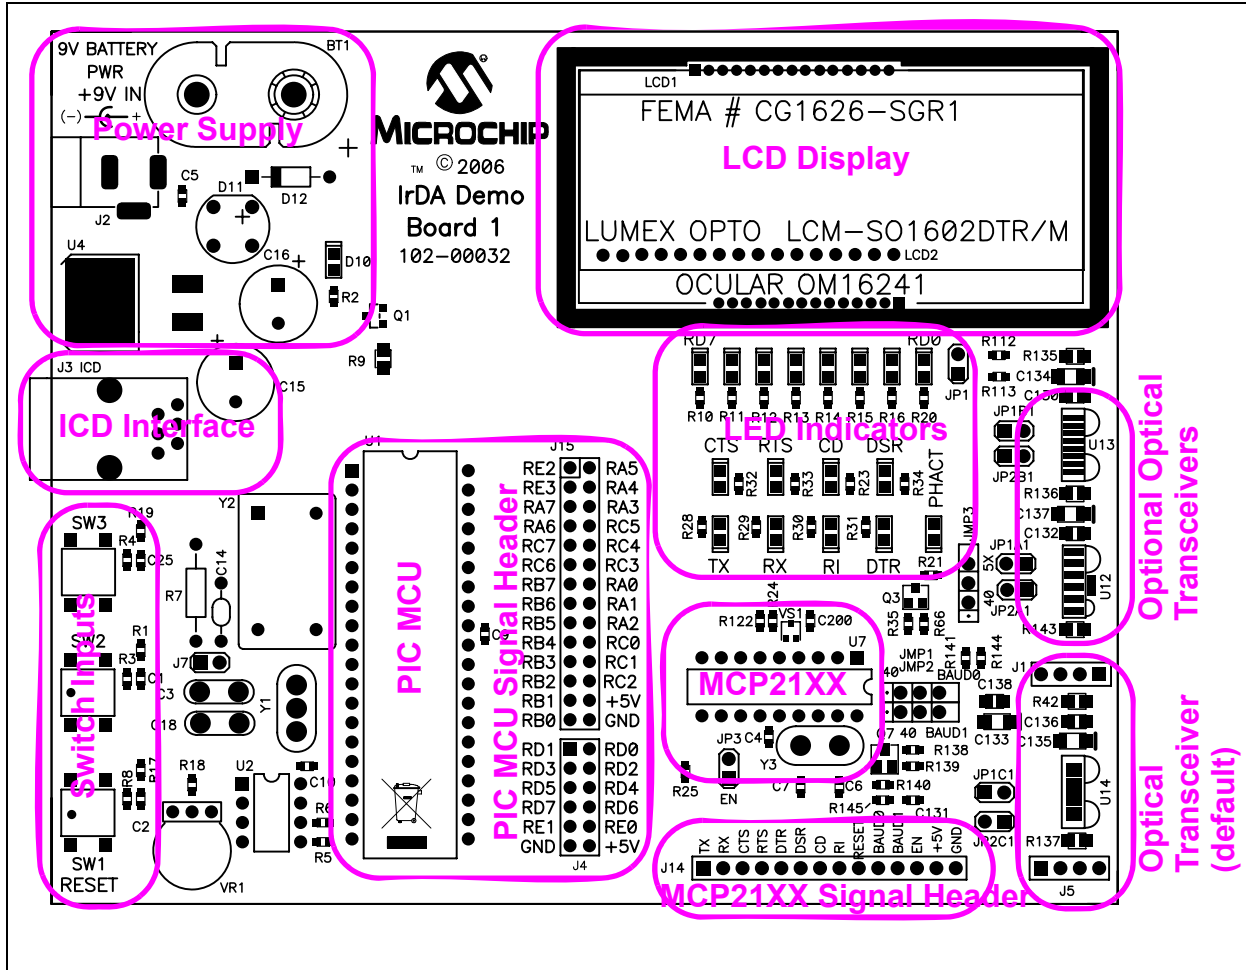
9V BATTERY
PWR
+9V IN
(-) +
BT1
Power Supply
C5
D11
D12
J2
U4
C16
D10
R2
Q1
R9

MICROCHIP
TM © 2006
IrDA Demo
Board 1
102-00032

LCD1
FEMA # CG1626-SGR1
LCD Display
LUMEX OPTO LCM-SO1602DTR/M
LCD2
OCULAR OM16241

J3 ICD
ICD Interface
C15

RD7 RD0
R112
R135
C134
R113 C130
JP1
R10 R11 R12 R13 R14 R15 R16 R20
LED Indicators
CTS RTS CD DSR
R32 R33 R23 R34 PHACT
R28 R29 R30 R31
TX RX RI DTR
R21
JMP3
JP1B
JP2B1
U13
R136
C137
C132
JP1A1
5X
40
JP2A1
U12
R143
Optional Optical Transceivers

J1
J15
RE2 RA5
RE3 RA4
RA7 RA3
RA6 RC5
RC7 RC4
RC6 RC3
RB7 RA0
RB6 RA1
RB5 RA2
RB4 RC0
RB3 RC1
RB2 RC2
RB1 +5V
RB0 GND
RD1 RD0
RD3 RD2
RD5 RD4
RD7 RD6
RE1 RE0
GND +5V
J4
PIC MCU
PIC MCU Signal Header
C9

SW3
R19
R4
C25
Y2
R7
C14
SW2
R1
R3
C1
J7
C3
C18
Y1
Switch Inputs
R8
R17
R18
U2
C10
R6
R5
C2
SW1
RESET
VR1

Q3
R24
R122
VS1
C200
U7
R35
R66
R141
R144
JMP1
JMP2
BAUD0
40
C138
MCP21XX
BAUD1
C7
R42
C136
C133
C135
J13
JP3
C4
Y3
R138
R139
R25
EN
C7
C6
R140
R145
C131
JP1C1
JP2C1
R137
U14
J5
Optical Transceiver (default)

J14
TX RX CTS RTS DTR DSR CD RI RESET BAUD0 BAUD1 EN +5V GND
MCP21XX Signal Header